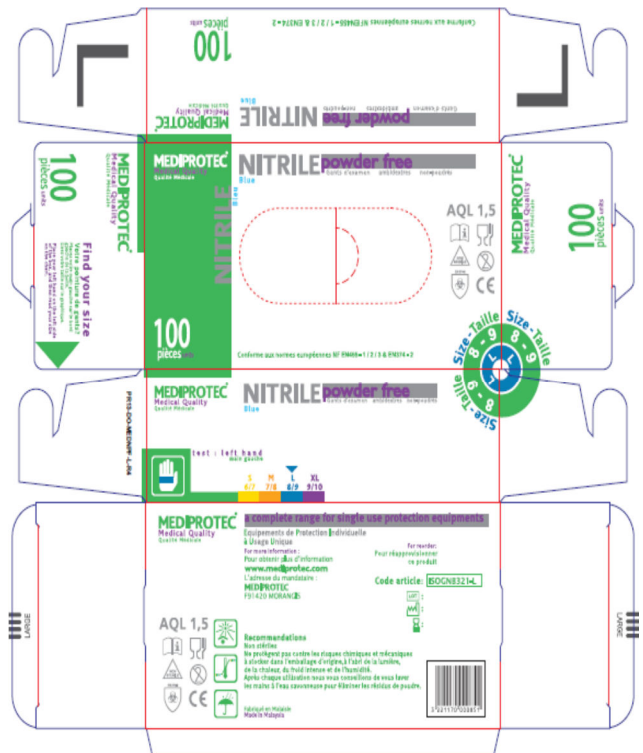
100 pièces units
Conforme aux normes européennes NF EN455 • 1 / 2 / 3 & EN374 • 2

MEDIPROTEC
Medical Quality
Qualité Médicale
NITRILE
Blue
powder free
Gants d'examen ambidextres non-poudrés

100 pièces units
MEDIPROTEC
Medical Quality
Qualité Médicale
Find your size
Votre pointure de gants?
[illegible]

MEDIPROTEC
Medical Quality
Qualité Médicale
NITRILE
Blue
100 pièces units
NITRILE powder free
Blue
Gants d'examen ambidextres non-poudrés
AQL 1,5
CE
Conforme aux normes européennes NF EN455 • 1 / 2 / 3 & EN374 • 2
Size-Taille
6 7 8 9
Size-Taille
6 7 8 9
L

MEDIPROTEC
Medical Quality
Qualité Médicale
100
MEDIPROTEC
Medical Quality
Qualité Médicale
NITRILE powder free
Blue
Gants d'examen ambidextres non-poudrés
PRT9-DOAMEDNPF-L-R4

test : left hand
main gauche
S 6/7
M 7/8
L 8/9
XL 9/10

MEDIPROTEC
Medical Quality
Qualité Médicale
a complete range for single use protection equipments
Equipements de Protection Individuelle à Usage Unique
For more information :
Pour obtenir plus d'information
www.mediprotec.com
L'adresse du mandataire :
MEDIPROTEC
F91420 MORANGIS
For reorder:
Pour réapprovisionner ce produit
Code article: ISOGN8321-L
LOT
AQL 1,5
CE
Recommandations
Non stériles
Ne protègent pas contre les risques chimiques et mécaniques
à stocker dans l'emballage d'origine, à l'abri de la lumière,
de la chaleur, du froid intense et de l'humidité.
Après chaque utilisation nous vous conseillons de vous laver
les mains à l'eau savonneuse pour éliminer les résidus de poudre.
Fabriqué en Malaisie
Made in Malaysia
3 521170 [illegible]
LARGE
LARGE